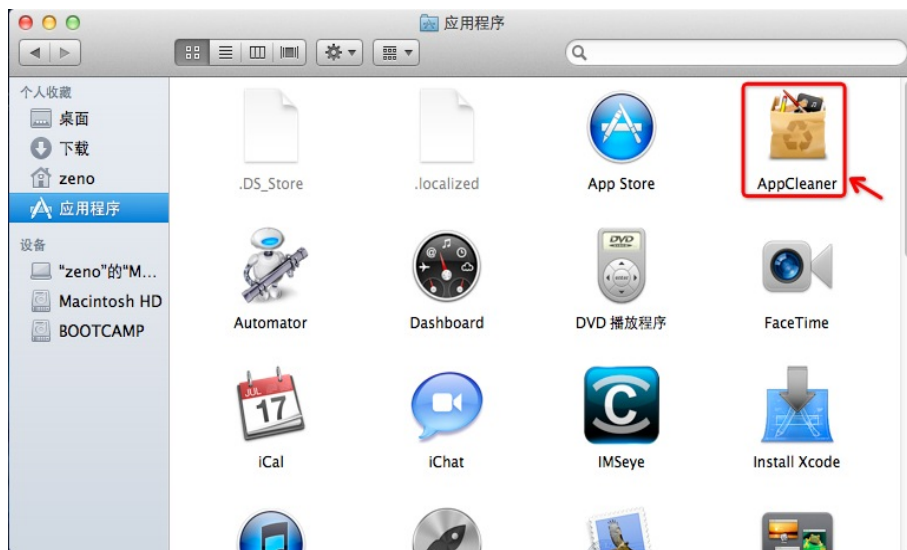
应用程序

个人收藏
桌面
下载
zeno
应用程序

设备
"zeno"的"M...
Macintosh HD
BOOTCAMP

.DS_Store
.localized
App Store
AppCleaner

Automator
Dashboard
DVD 播放程序
FaceTime

JUL
17
iCal
iChat
IMSeye
Install Xcode